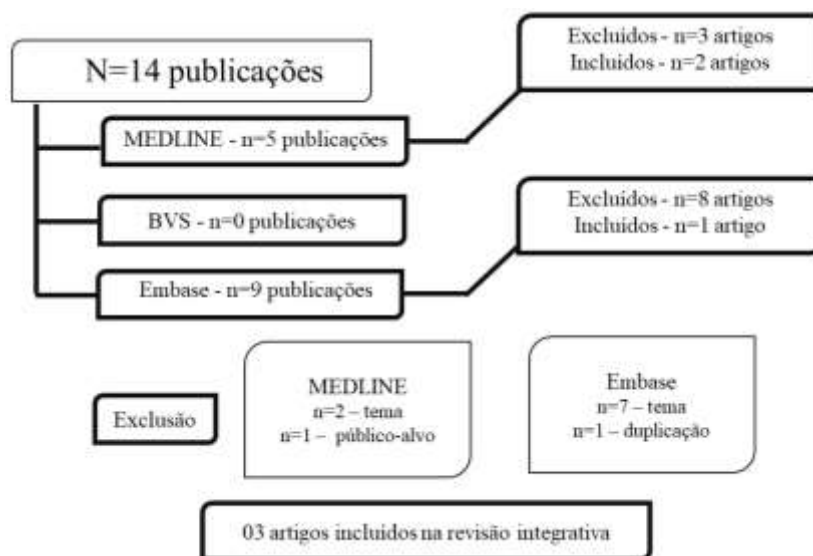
N=14 publicações

Excluídos - n=3 artigos
Incluídos - n=2 artigos

MEDLINE - n=5 publicações

BVS - n=0 publicações

Excluídos - n=8 artigos
Incluídos - n=1 artigo

Embase - n=9 publicações

Exclusão

MEDLINE
n=2 – tema
n=1 – público-alvo

Embase
n=7 – tema
n=1 – duplicação

03 artigos incluídos na revisão integrativa